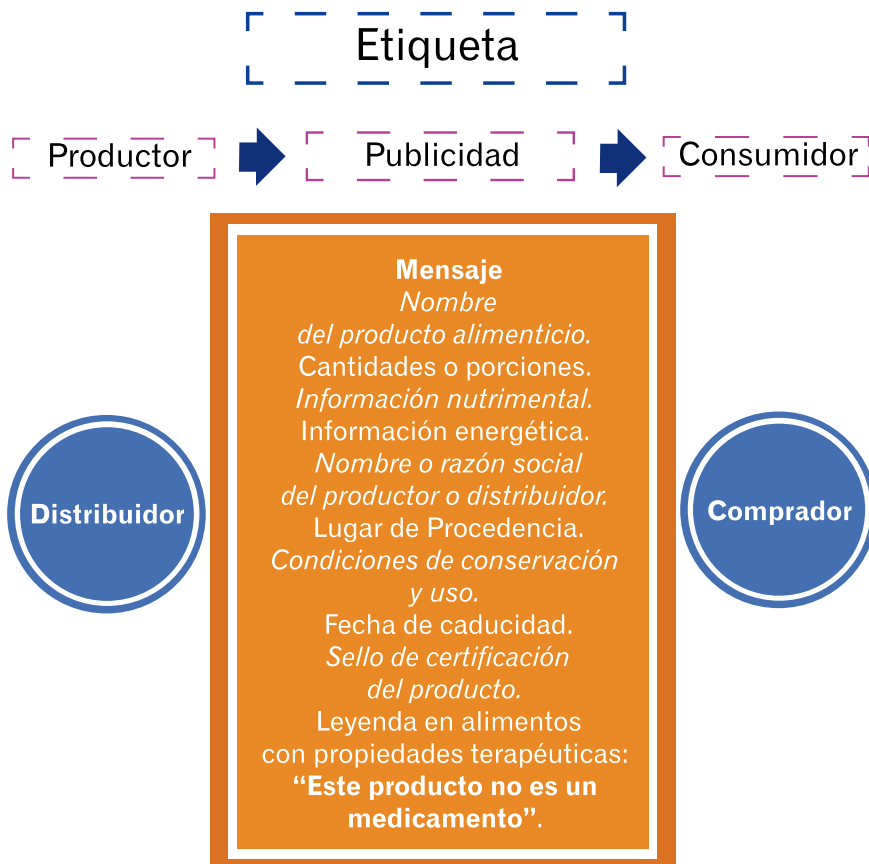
Etiqueta

Productor

Publicidad

Consumidor

Distribuidor

Mensaje
Nombre del producto alimenticio.
Cantidades o porciones.
Información nutrimental.
Información energética.
Nombre o razón social del productor o distribuidor.
Lugar de Procedencia.
Condiciones de conservación y uso.
Fecha de caducidad.
Sello de certificación del producto.
Leyenda en alimentos con propiedades terapéuticas:
“Este producto no es un medicamento”.

Comprador